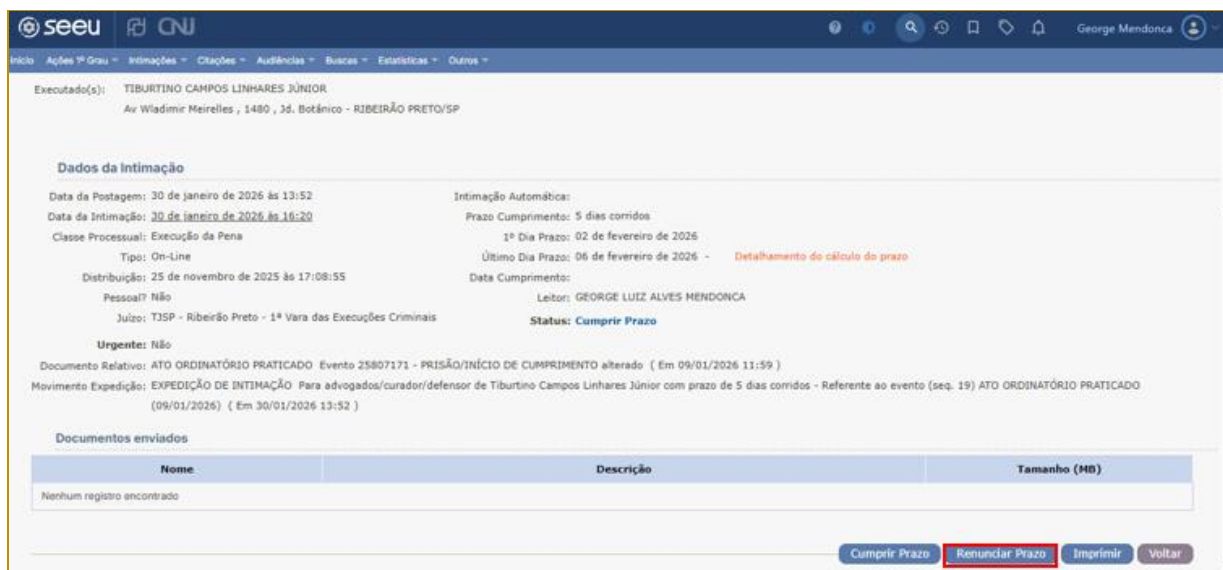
seeu CNJ

George Mendonca

Início Ações 1º Grau Intimações Citações Audiências Buscas Estatísticas Outros

Executado(s): TIBURTINO CAMPOS LINHARES JÚNIOR
Av Wladimir Meirelles , 1480 , Jd. Botânico - RIBEIRÃO PRETO/SP

Dados da Intimação

Data da Postagem: 30 de janeiro de 2026 às 13:52
Data da Intimação: 30 de janeiro de 2026 às 16:20
Classe Processual: Execução da Pena
Tipo: On-Line
Distribuição: 25 de novembro de 2025 às 17:08:55
Pessoal? Não
Juízo: TJSP - Ribeirão Preto - 1ª Vara das Execuções Criminais

Intimação Automática:
Prazo Cumprimento: 5 dias corridos
1º Dia Prazo: 02 de fevereiro de 2026
Último Dia Prazo: 06 de fevereiro de 2026 - Detalhamento do cálculo do prazo
Data Cumprimento:
Leitor: GEORGE LUIZ ALVES MENDONCA
Status: Cumprir Prazo

Urgente: Não
Documento Relativo: ATO ORDINATÓRIO PRATICADO Evento 25807171 - PRISÃO/INÍCIO DE CUMPRIMENTO alterado ( Em 09/01/2026 11:59 )
Movimento Expedição: EXPEDIÇÃO DE INTIMAÇÃO Para advogados/curador/defensor de Tiburtino Campos Linhares Júnior com prazo de 5 dias corridos - Referente ao evento (seq. 19) ATO ORDINATÓRIO PRATICADO (09/01/2026) ( Em 30/01/2026 13:52 )

Documentos enviados

| Nome | Descrição | Tamanho (MB) |
|---|---|---|
| Nenhum registro encontrado | | |

Cumprir Prazo Renunciar Prazo Imprimir Voltar